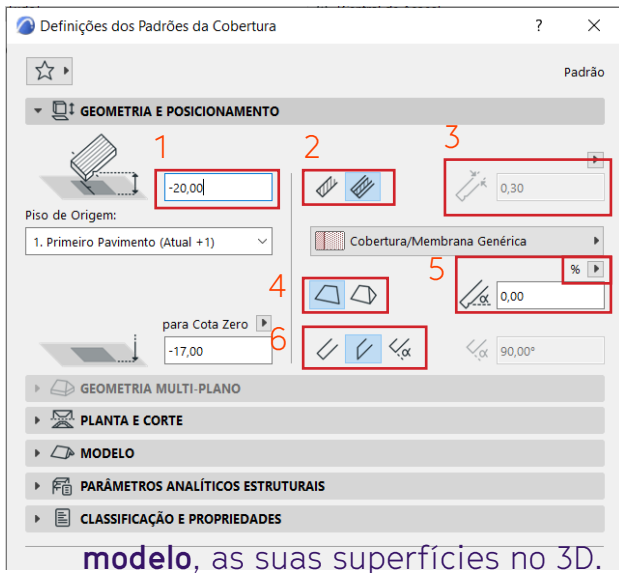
Definições dos Padrões da Cobertura

?

Padrão

GEOMETRIA E POSICIONAMENTO

1

-20,00

2

3

0,30

Piso de Origem:

1. Primeiro Pavimento (Atual +1)

Cobertura/Membrana Genérica

4

5

%

0,00

para Cota Zero

-17,00

6

90,00°

GEOMETRIA MULTI-PLANO

PLANTA E CORTE

MODELO

PARÂMETROS ANALÍTICOS ESTRUTURAIS

CLASSIFICAÇÃO E PROPRIEDADES

modelo, as suas superfícies no 3D.